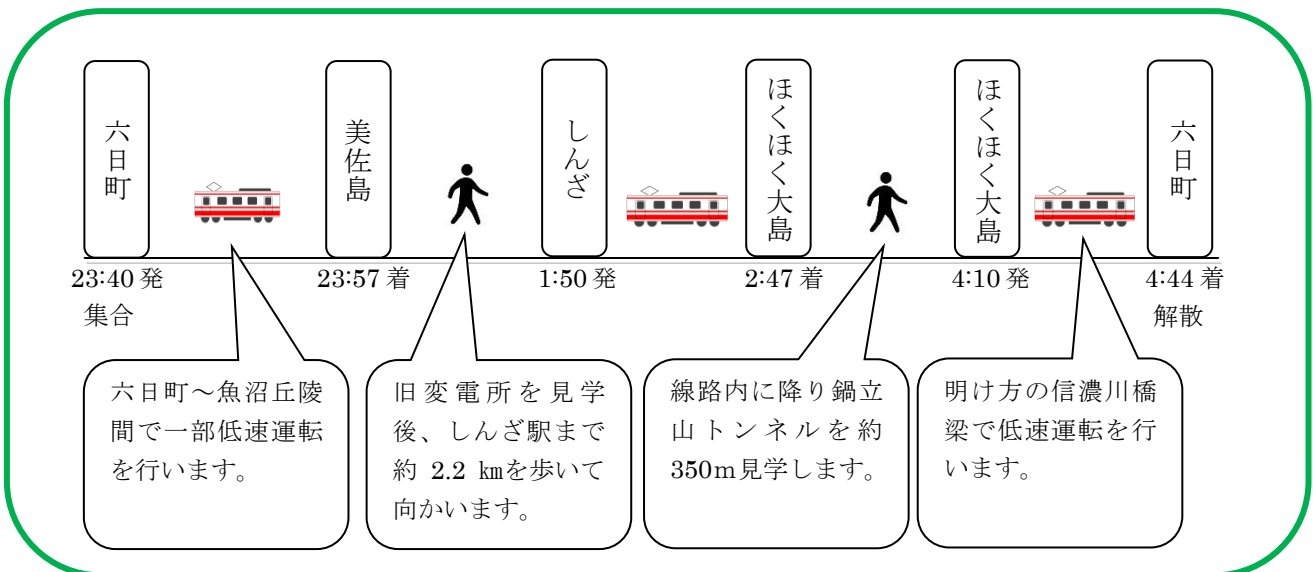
六日町

美佐島

しんざ

ほくほく大島

ほくほく大島

六日町

23:40 発
集合

23:57 着

1:50 発

2:47 着

4:10 発

4:44 着
解散

六日町～魚沼丘陵間で一部低速運転を行います。

旧変電所を見学後、しんざ駅まで約 2.2 ㎞を歩いて向かいます。

線路内に降り鍋立山トンネルを約350m見学します。

明け方の信濃川橋梁で低速運転を行います。